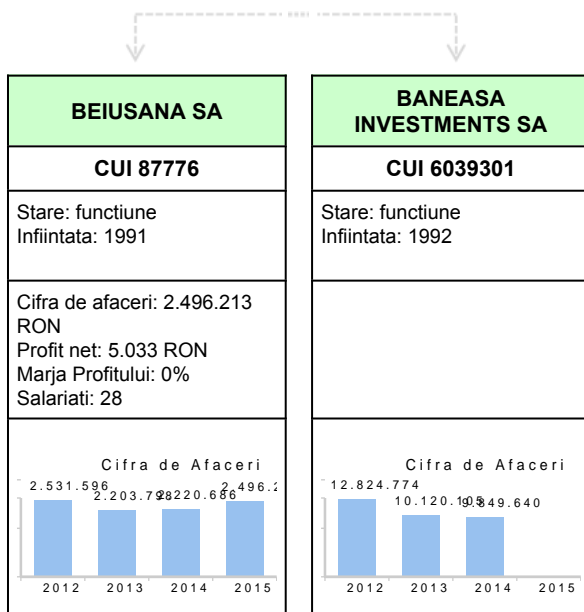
BEIUSANA SA

CUI 87776

Stare: functiune
Infiintata: 1991

Cifra de afaceri: 2.496.213 RON
Profit net: 5.033 RON
Marja Profitului: 0%
Salariati: 28

Cifra de Afaceri

2.531.596 2.203.798 2.220.686 2.496.2

2012 2013 2014 2015

BANEASA INVESTMENTS SA

CUI 6039301

Stare: functiune
Infiintata: 1992

Cifra de Afaceri

12.824.774 10.120.105 9.849.640

2012 2013 2014 2015